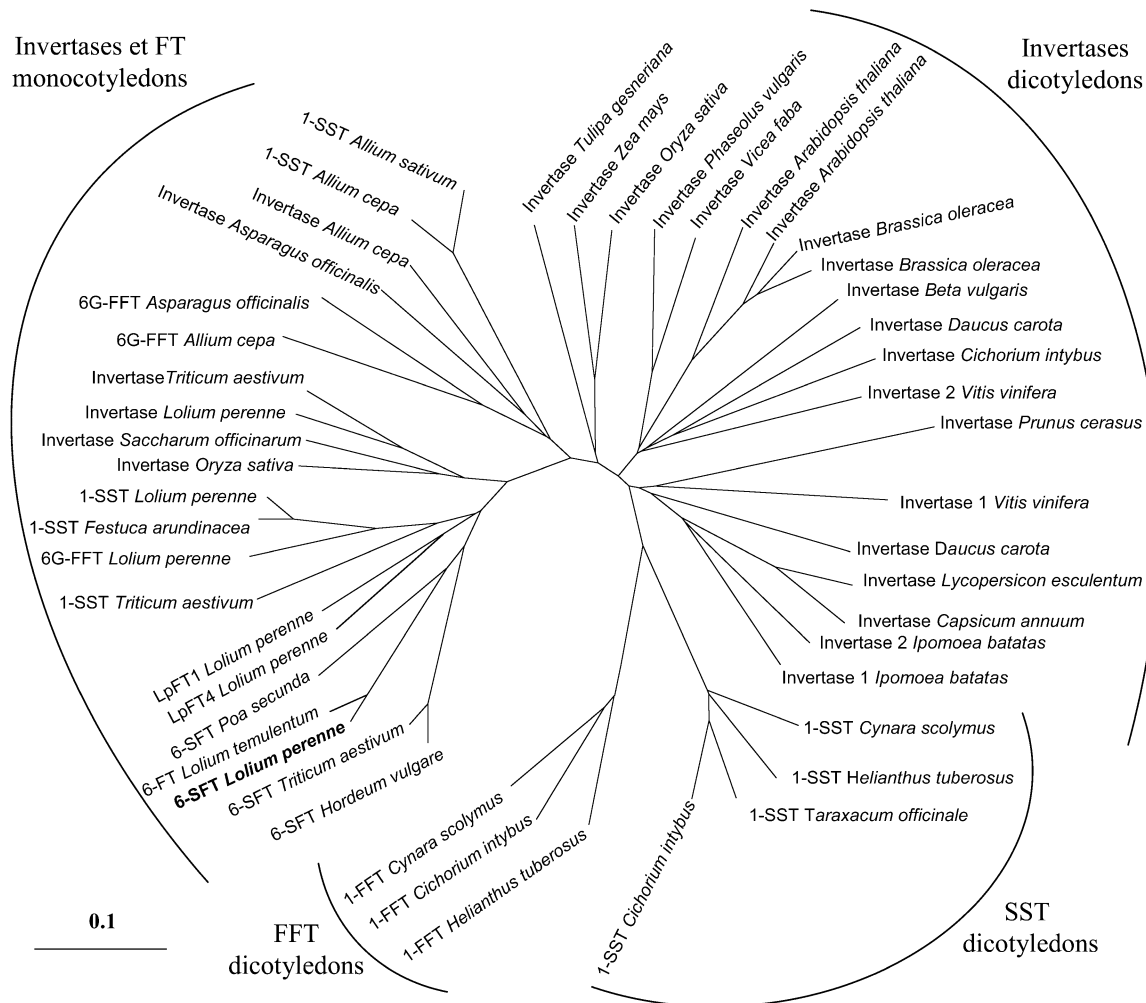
Invertases et FT monocotyledons

Invertases dicotyledons

1-SST Allium sativum
1-SST Allium cepa
Invertase Allium cepa
Invertase Asparagus officinalis
6G-FFT Asparagus officinalis
6G-FFT Allium cepa
InvertaseTriticum aestivum
Invertase Lolium perenne
Invertase Saccharum officinarum
Invertase Oryza sativa
1-SST Lolium perenne
1-SST Festuca arundinacea
6G-FFT Lolium perenne
1-SST Triticum aestivum
LpFT1 Lolium perenne
LpFT4 Lolium perenne
6-SFT Poa secunda
6-FT Lolium temulentum
6-SFT Lolium perenne
6-SFT Triticum aestivum
6-SFT Hordeum vulgare

Invertase Tulipa gesneriana
Invertase Zea mays
Invertase Oryza sativa
Invertase Phaseolus vulgaris
Invertase Vicea faba
Invertase Arabidopsis thaliana
Invertase Arabidopsis thaliana
Invertase Brassica oleracea
Invertase Brassica oleracea
Invertase Beta vulgaris
Invertase Daucus carota
Invertase Cichorium intybus
Invertase 2 Vitis vinifera
Invertase Prunus cerasus
Invertase 1 Vitis vinifera
Invertase Daucus carota
Invertase Lycopersicon esculentum
Invertase Capsicum annuum
Invertase 2 Ipomoea batatas
Invertase 1 Ipomoea batatas

1-SST Cynara scolymus
1-SST Helianthus tuberosus
1-SST Taraxacum officinale
1-SST Cichorium intybus

1-FFT Cynara scolymus
1-FFT Cichorium intybus
1-FFT Helianthus tuberosus

0.1

FFT dicotyledons

SST dicotyledons